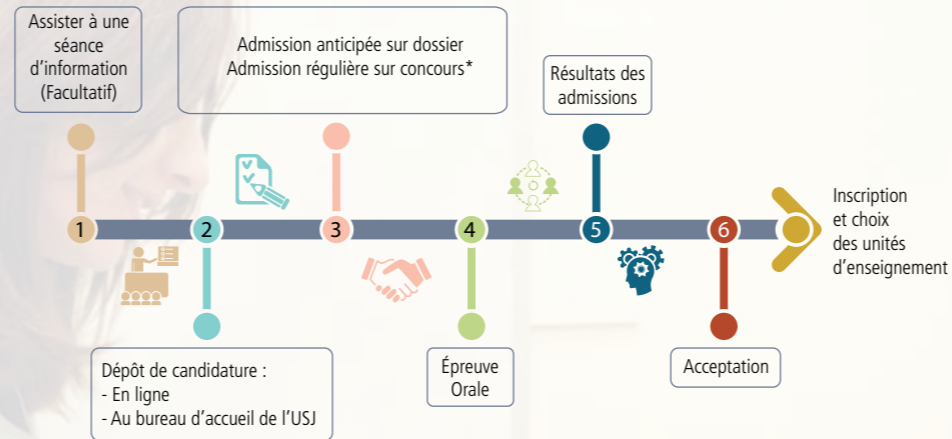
Assister à une séance d'information (Facultatif)

1

Dépôt de candidature :
- En ligne
- Au bureau d'accueil de l'USJ

2

Admission anticipée sur dossier
Admission régulière sur concours*

3

4

Épreuve Orale

Résultats des admissions

5

6

Acceptation

Inscription et choix des unités d'enseignement